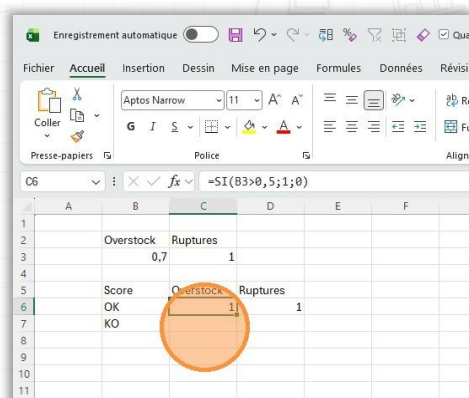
Enregistrement automatique

Qua

Fichier Accueil Insertion Dessin Mise en page Formules Données Révisi

Coller

Aptos Narrow 11 A A

G I S A

Presse-papiers Police Align

C6 fx =SI(B3>0,5;1;0)

| | A | B | C | D | E | F |
|---|---|---|---|---|---|---|
| 1 | | | | | | |
| 2 | | Overstock | Ruptures | | | |
| 3 | | 0,7 | 1 | | | |
| 4 | | | | | | |
| 5 | | Score | Overstock | Ruptures | | |
| 6 | | OK | 1 | 1 | | |
| 7 | | KO | | | | |
| 8 | | | | | | |
| 9 | | | | | | |
| 10 | | | | | | |
| 11 | | | | | | |